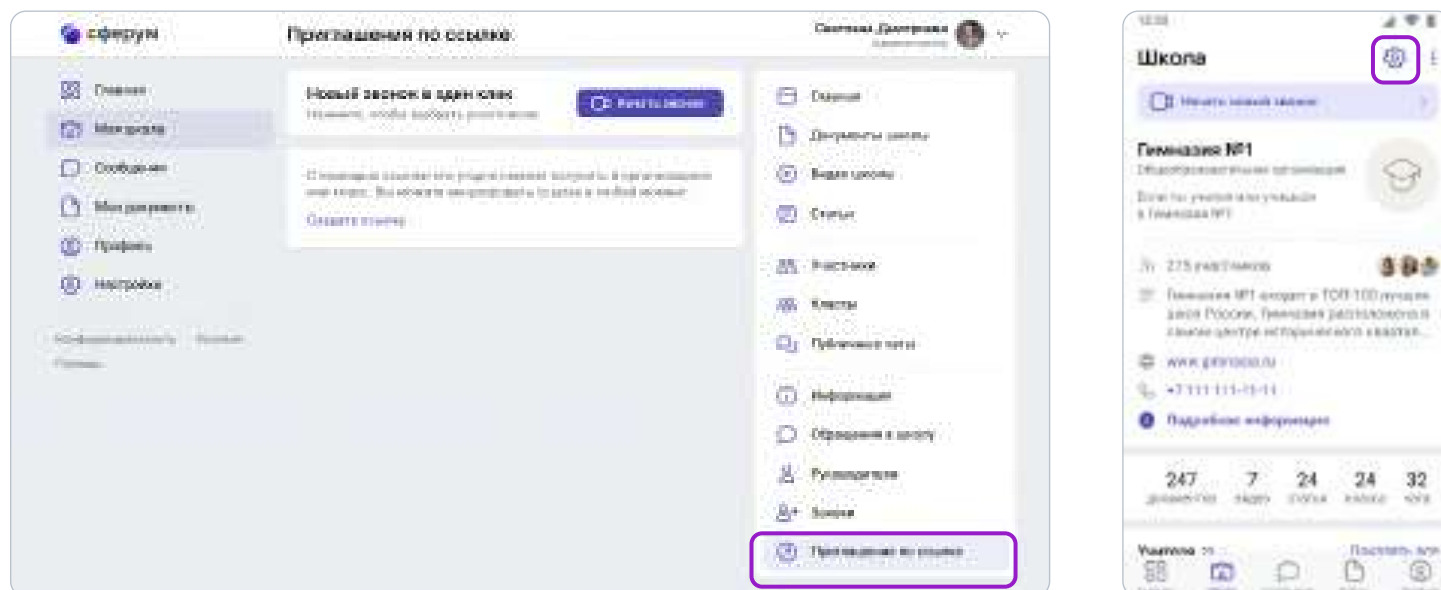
сферум

Приглашения по ссылке

Светлана Дмитриева
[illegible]

Главная
Моя школа
Сообщения
Мои документы
Профиль
Настройки

Конфиденциальность · Условия
Правила

Новый звонок в один клик
Нажмите, чтобы выбрать участников

Начать звонок

С помощью ссылки эти родители смогут вступить в организацию или класс. Вы можете акцептовать заявки в любой момент.
Создать ссылку

Сводная
Документы школы
Видео школы
Статьи
Участники
Классы
Публичные чаты
Информация
Обращения в школу
Руководители
Заявки
Приглашения по ссылке

12:30

Школа

Начать новый звонок

Гимназия №1
Общеобразовательная организация

Если ты учитель или учащийся в Гимназии №1

275 участников

Гимназия №1 входит в ТОП 100 лучших школ России. Гимназия расположена в самом центре исторического квартала.

www.gimnazia.ru

+7 111 111-11-11

Подробная информация

247 документов
7 видео
24 статьи
24 класса
32 чата

Учителя
Показать все